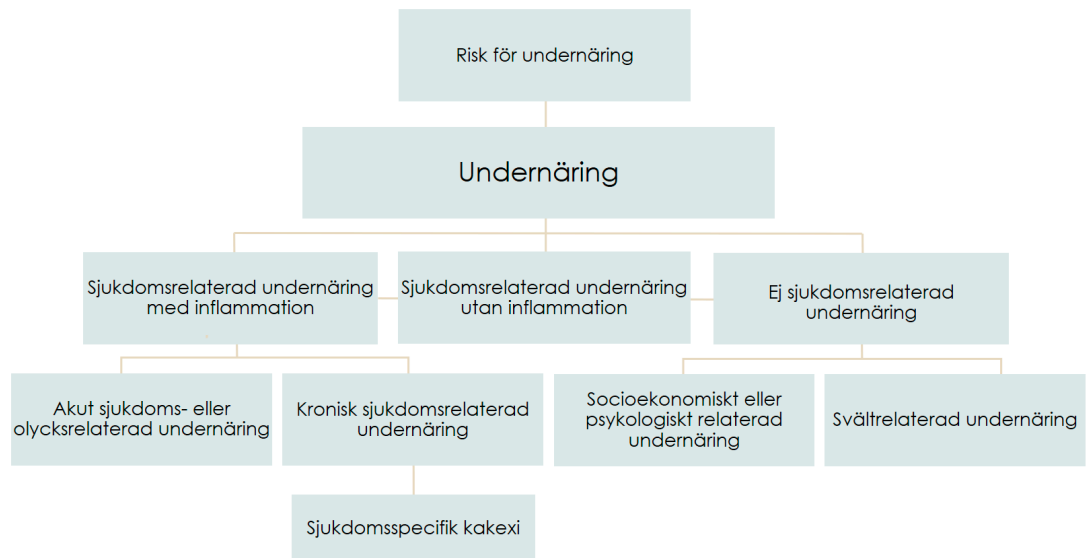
Risk för undernäring

Undernäring

Sjukdomsrelaterad undernäring med inflammation

Sjukdomsrelaterad undernäring utan inflammation

Ej sjukdomsrelaterad undernäring

Akut sjukdoms- eller olycksrelaterad undernäring

Kronisk sjukdomsrelaterad undernäring

Socioekonomiskt eller psykologiskt relaterad undernäring

Svältrelaterad undernäring

Sjukdomsspecifik kakexi